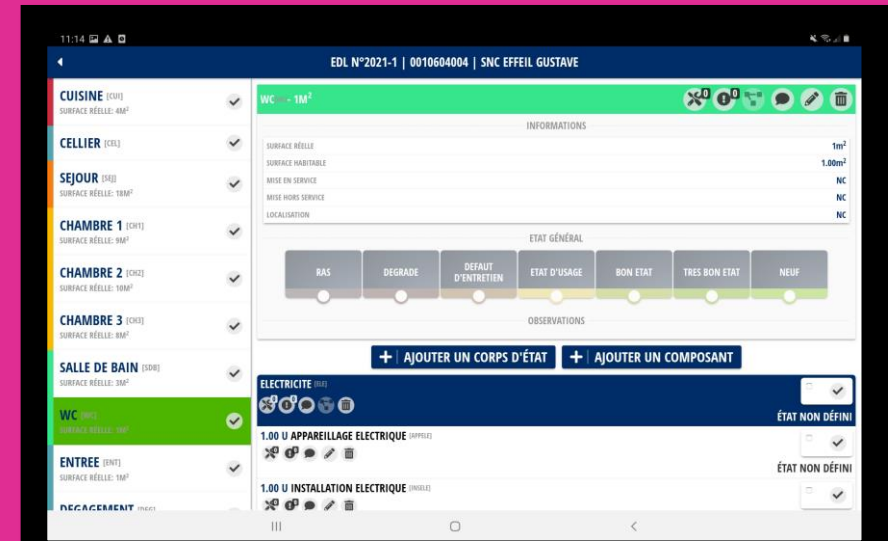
11:14

EDL N°2021-1 | 0010604004 | SNC EFFEIL GUSTAVE

CUISINE [CUI]
SURFACE RÉELLE: 4M²

CELLIER [CEL]

SEJOUR [SEJ]
SURFACE RÉELLE: 18M²

CHAMBRE 1 [CH1]
SURFACE RÉELLE: 9M²

CHAMBRE 2 [CH2]
SURFACE RÉELLE: 10M²

CHAMBRE 3 [CH3]
SURFACE RÉELLE: 8M²

SALLE DE BAIN [SDB]
SURFACE RÉELLE: 3M²

WC [WC]
SURFACE RÉELLE: 1M²

ENTREE [ENT]
SURFACE RÉELLE: 1M²

DEGAGEMENT [DEG]

WC - 1M²

0 0

INFORMATIONS

| SURFACE RÉELLE | 1m² |
|---|---|
| SURFACE HABITABLE | 1.00m² |
| MISE EN SERVICE | NC |
| MISE HORS SERVICE | NC |
| LOCALISATION | NC |

ETAT GÉNÉRAL

RAS | DEGRADE | DEFAUT D'ENTRETIEN | ETAT D'USAGE | BON ETAT | TRES BON ETAT | NEUF

OBSERVATIONS

+ | AJOUTER UN CORPS D'ÉTAT
+ | AJOUTER UN COMPOSANT

ELECTRICITE [ELE]
0 0
ÉTAT NON DÉFINI

1.00 U APPAREILLAGE ELECTRIQUE [APPELE]
0 0
ÉTAT NON DÉFINI

1.00 U INSTALLATION ELECTRIQUE [INSELE]
0 0